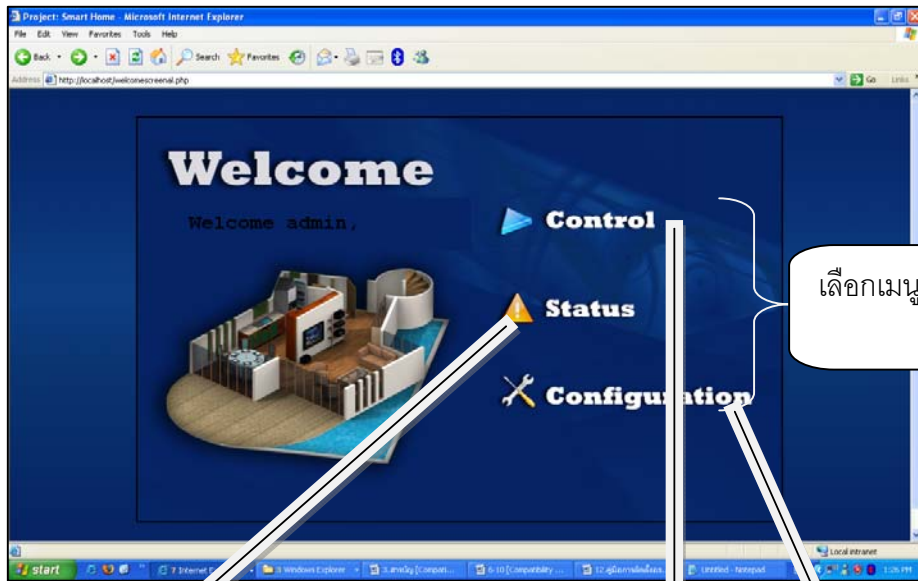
Project: Smart Home - Microsoft Internet Explorer
File Edit View Favorites Tools Help
Back Search Favorites
Address http://localhost/welcomescreenal.php
Go Links

Welcome

Welcome admin,

Control

Status

Configuration

เลือกเมนู

Local intranet
start
7 Internet E
3 Windows Explorer
3.สารบัญ [Compati...
6-10 [Compatibility ...
12.คู่มือการติดตั้งและ...
Untitled - Notepad
1:26 PM